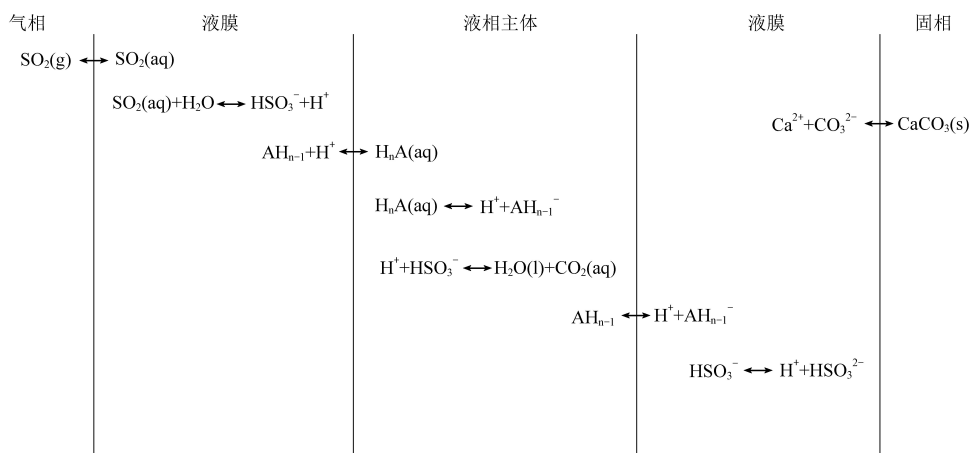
气相 液膜 液相主体 液膜 固相

$SO_2(g) \leftrightarrow SO_2(aq)$

$SO_2(aq)+H_2O \leftrightarrow HSO_3^-+H^+$

$Ca^{2+}+CO_3^{2-} \leftrightarrow CaCO_3(s)$

$AH_{n-1}+H^+ \leftrightarrow H_nA(aq)$

$H_nA(aq) \leftrightarrow H^++AH_{n-1}^-$

$H^++HSO_3^- \leftrightarrow H_2O(l)+CO_2(aq)$

$AH_{n-1} \leftrightarrow H^++AH_{n-1}^-$

$HSO_3^- \leftrightarrow H^++HSO_3^{2-}$